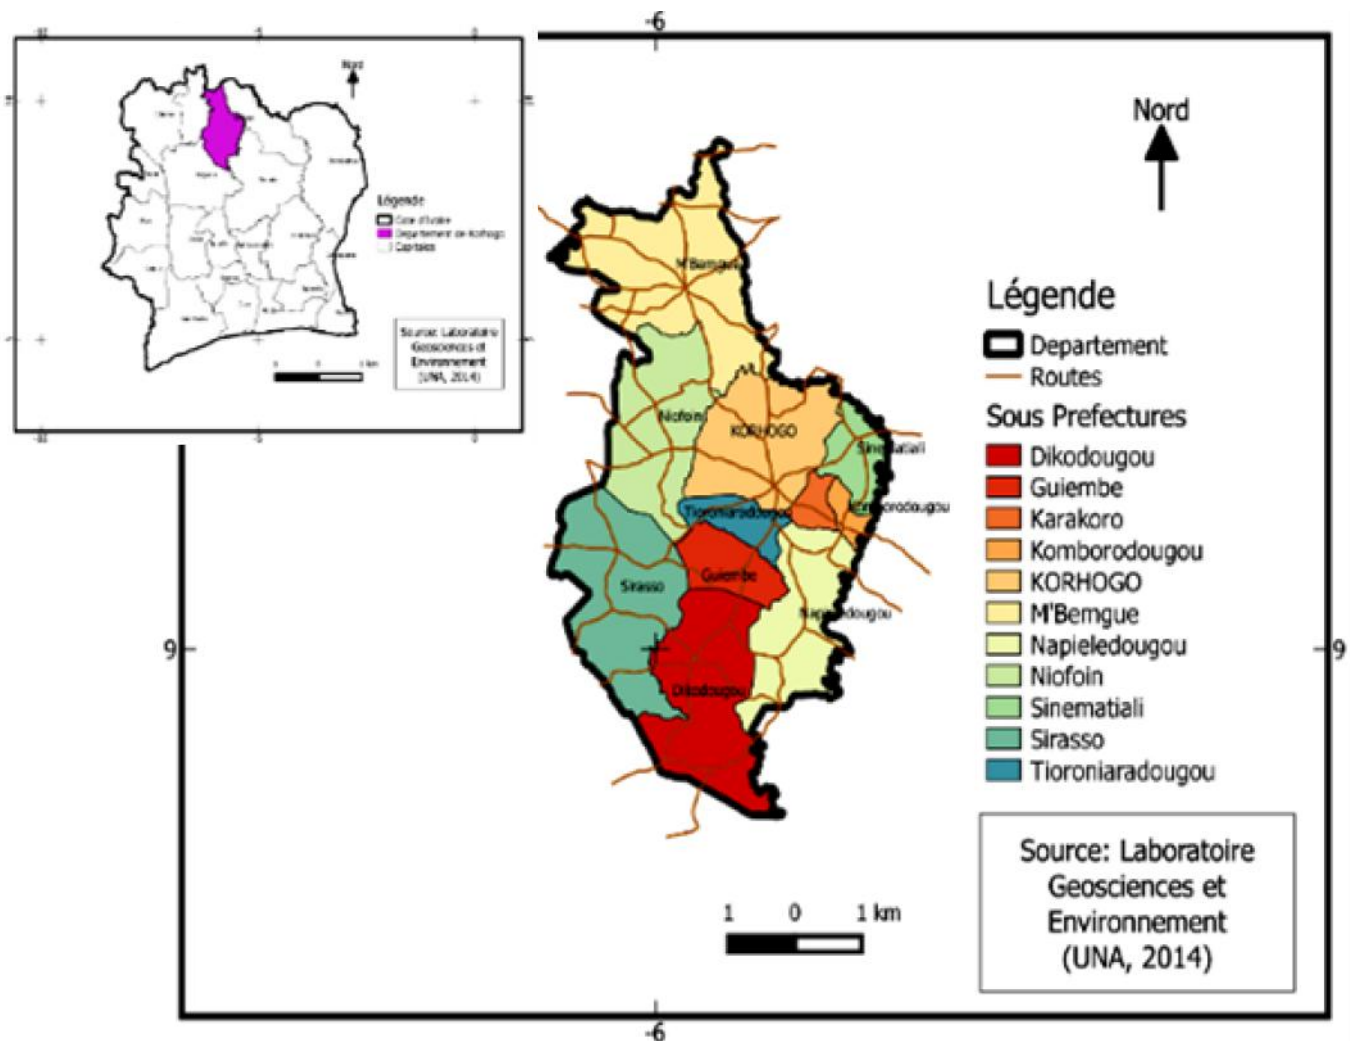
Nord

Légende
Cote d'Ivoire
Departement de Korhogo
Capitales

Source: Laboratoire Geosciences et Environnement (UNA, 2014)

-6

Nord

M'Bengué
Niofoin
KORHOGO
Sinematiali
Tioroniaradougou
Komborodougou
Sirasso
Guiembe
Napieledougou
Dikodougou

Légende
Departement
Routes
Sous Prefectures
Dikodougou
Guiembe
Karakoro
Komborodougou
KORHOGO
M'Bemgue
Napieledougou
Niofoin
Sinematiali
Sirasso
Tioroniaradougou

9
9

1 0 1 km

Source: Laboratoire Geosciences et Environnement (UNA, 2014)

-6